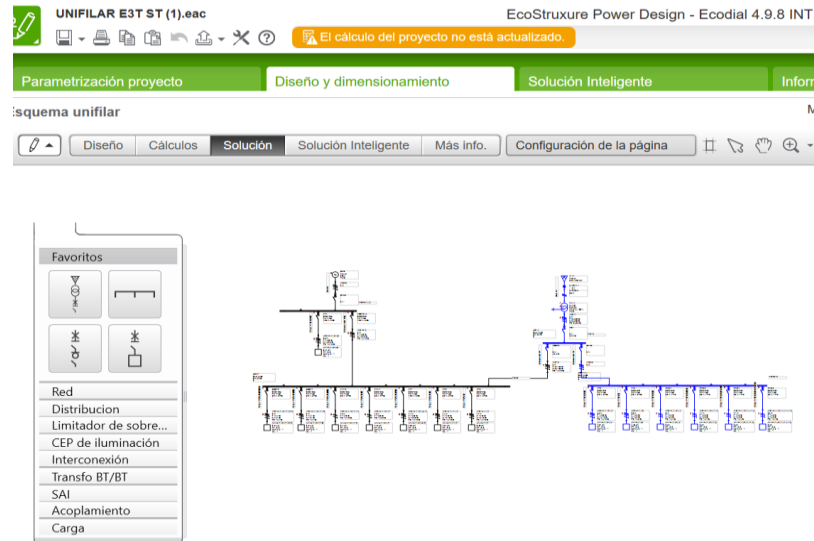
UNIFILAR E3T ST (1).eac

EcoStruxure Power Design - Ecodial 4.9.8 INT

El cálculo del proyecto no está actualizado.

Parametrización proyecto
Diseño y dimensionamiento
Solución Inteligente
Inforr

squema unifilar

M

Diseño
Cálculos
Solución
Solución Inteligente
Más info.
Configuración de la página

Favoritos

Red
Distribucion
Limitador de sobre...
CEP de iluminación
Interconexión
Transfo BT/BT
SAI
Acoplamiento
Carga